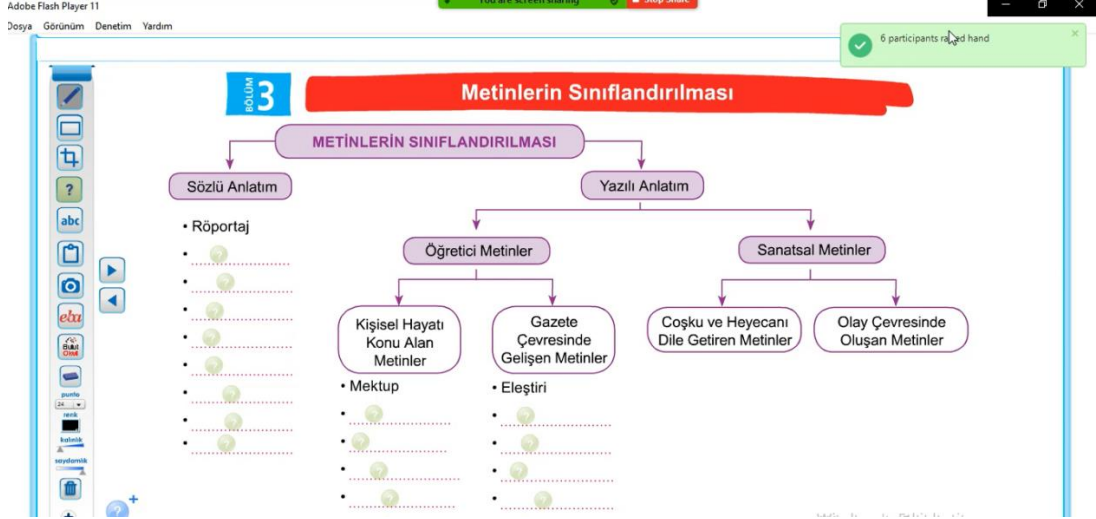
Adobe Flash Player 11

Dosya Görünüm Denetim Yardım

You are screen sharing

Stop Share

6 participants ra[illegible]d hand

BÖLÜM 3

Metinlerin Sınıflandırılması

METİNLERİN SINIFLANDIRILMASI

Sözlü Anlatım

Yazılı Anlatım

• Röportaj

•

•

•

•

•

•

•

•

Öğretici Metinler

Sanatsal Metinler

Kişisel Hayatı Konu Alan Metinler

Gazete Çevresinde Gelişen Metinler

Coşku ve Heyecanı Dile Getiren Metinler

Olay Çevresinde Oluşan Metinler

• Mektup

•

•

•

•

• Eleştiri

•

•

•

•

abc

eba

Bildi Oldi

punto

24

renk

kalınlık

saydamlık

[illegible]